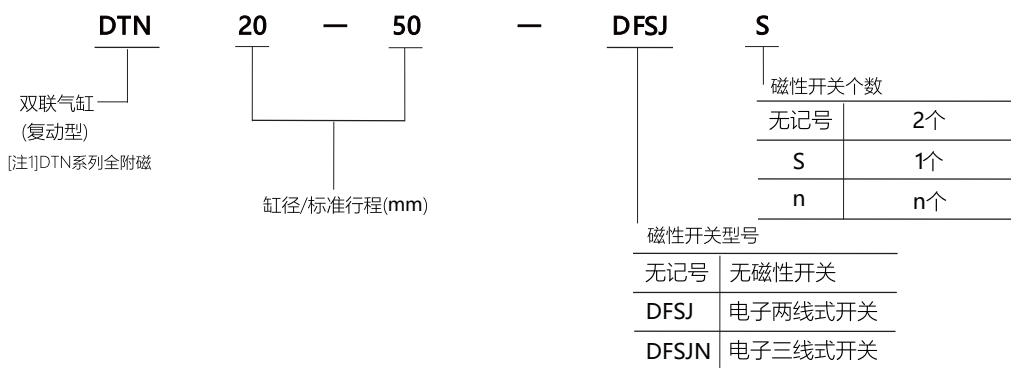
DTN 20 — 50 — DFSJ S

双联气缸
(复动型)
[注1]DTN系列全附磁

缸径/标准行程(mm)

磁性开关个数

| 无记号 | 2个 |
|---|---|
| S | 1个 |
| n | n个 |

磁性开关型号

| 无记号 | 无磁性开关 |
|---|---|
| DFSJ | 电子两线式开关 |
| DFSJN | 电子三线式开关 |